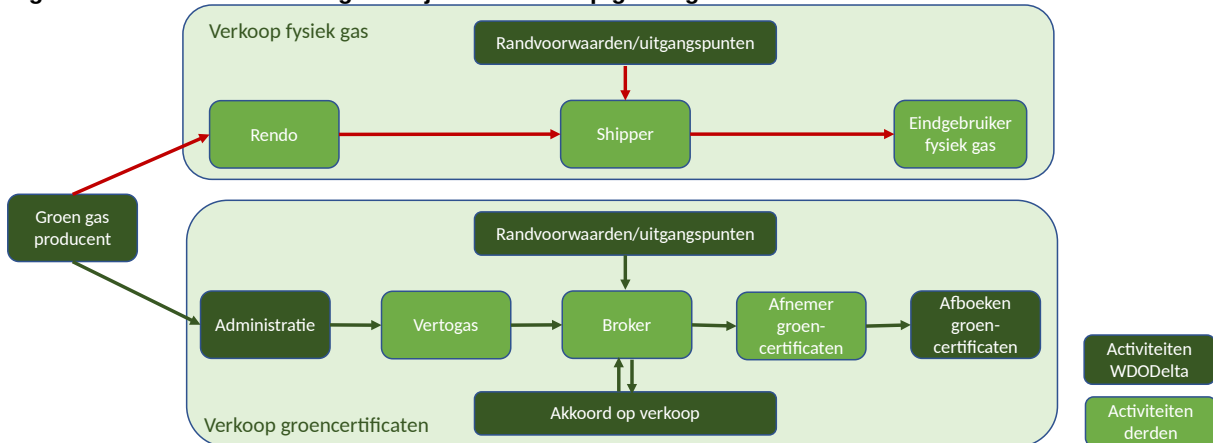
Verkoop fysiek gas

Randvoorwaarden/uitgangspunten

Rendo

Shipper

Eindgebruiker fysiek gas

Groen gas producent

Randvoorwaarden/uitgangspunten

Administratie

Vertogas

Broker

Afnemer groen-certificaten

Afboeken groen-certificaten

Akkoord op verkoop

Verkoop groencertificaten

Activiteiten WDODelta

Activiteiten derden